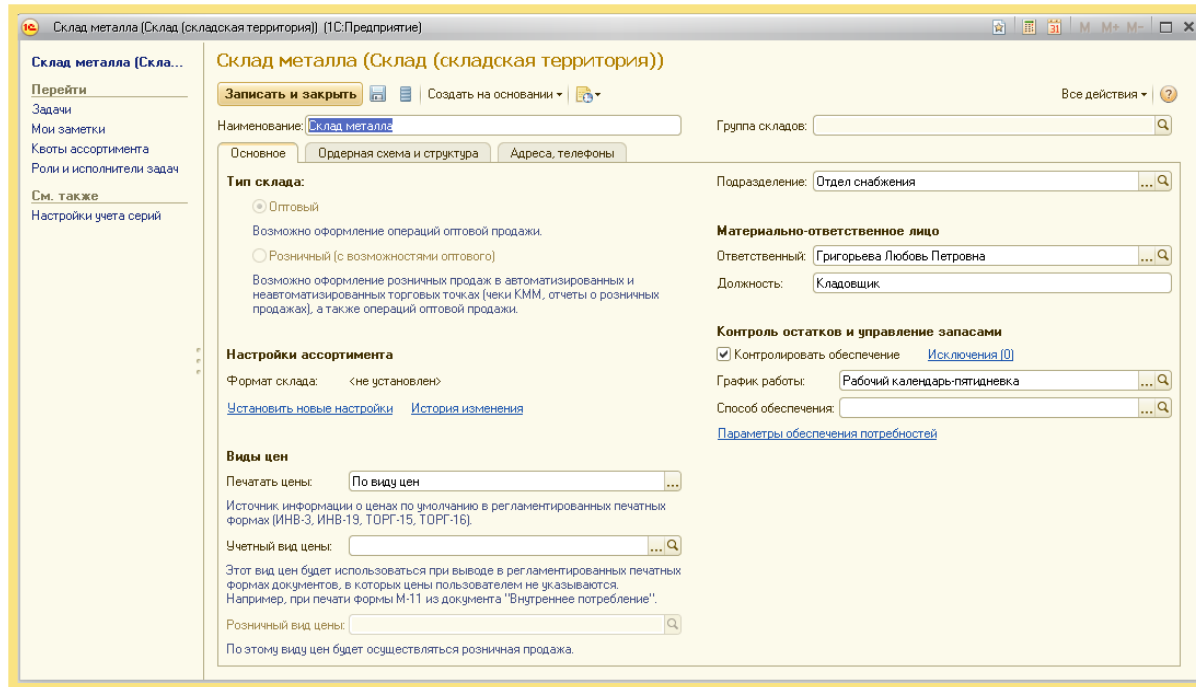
Склад металла (Склад (складская территория)) (1С:Предприятие)

M M+ M-

Склад металла (Скла...

Перейти
Задачи
Мои заметки
Квоты ассортимента
Роли и исполнители задач

См. также
Настройки учета серий

Склад металла (Склад (складская территория))

Записать и закрыть
Создать на основании
Все действия

Наименование: Склад металла
Группа складов:

Основное | Ордерная схема и структура | Адреса, телефоны

Тип склада:
Оптовый
Возможно оформление операций оптовой продажи.
Розничный (с возможностями оптового)
Возможно оформление розничных продаж в автоматизированных и неавтоматизированных торговых точках (чеки ККМ, отчеты о розничных продажах), а также операций оптовой продажи.

Подразделение: Отдел снабжения

Материально-ответственное лицо
Ответственный: Григорьева Любовь Петровна
Должность: Кладовщик

Контроль остатков и управление запасами
Контролировать обеспечение
Исключения (0)
График работы: Рабочий календарь-пятидневка
Способ обеспечения:
Параметры обеспечения потребностей

Настройки ассортимента
Формат склада: <не установлен>
Установить новые настройки
История изменения

Виды цен
Печатать цены: По виду цен
Источник информации о ценах по умолчанию в регламентированных печатных формах (ИНВ-3, ИНВ-19, ТОРГ-15, ТОРГ-16).
Учетный вид цены:
Этот вид цен будет использоваться при выводе в регламентированных печатных формах документов, в которых цены пользователем не указываются. Например, при печати формы М-11 из документа "Внутреннее потребление".
Розничный вид цены:
По этому виду цен будет осуществляться розничная продажа.